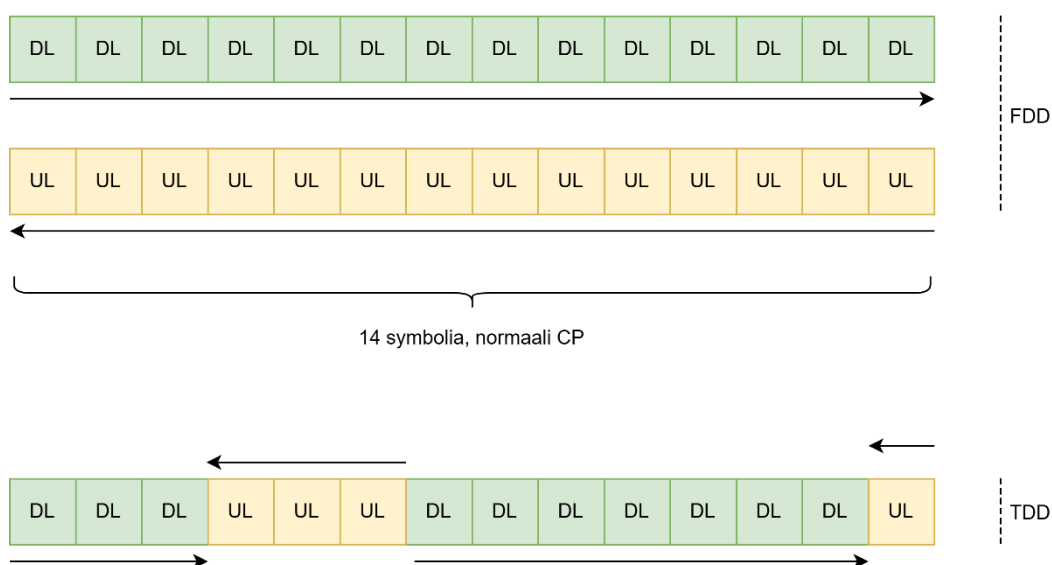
| DL | DL | DL | DL | DL | DL | DL | DL | DL | DL | DL | DL | DL | DL |
|---|---|---|---|---|---|---|---|---|---|---|---|---|---|

FDD

| UL | UL | UL | UL | UL | UL | UL | UL | UL | UL | UL | UL | UL | UL |
|---|---|---|---|---|---|---|---|---|---|---|---|---|---|

14 symbolia, normaali CP

| DL | DL | DL | UL | UL | UL | DL | DL | DL | DL | DL | DL | DL | UL |
|---|---|---|---|---|---|---|---|---|---|---|---|---|---|

TDD